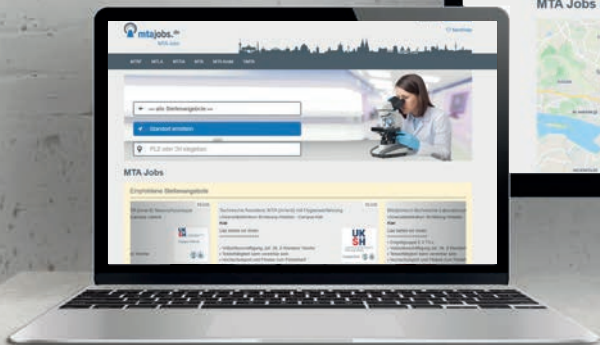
MTA Jobs

mtajobs.de
MTA Jobs

Merkliste

MTAF MTA-L MTA-R MTA MTA-Vet ÜBER

--- alle Stellengebiete ---

Standort ermitteln

PLZ oder Ort eingeben

MTA Jobs

Empfohlene Stellenangebote

Technische/r Assistent/in MTA (m/w/d) mit Fügenerfahrung

UKSH

Kiel

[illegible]